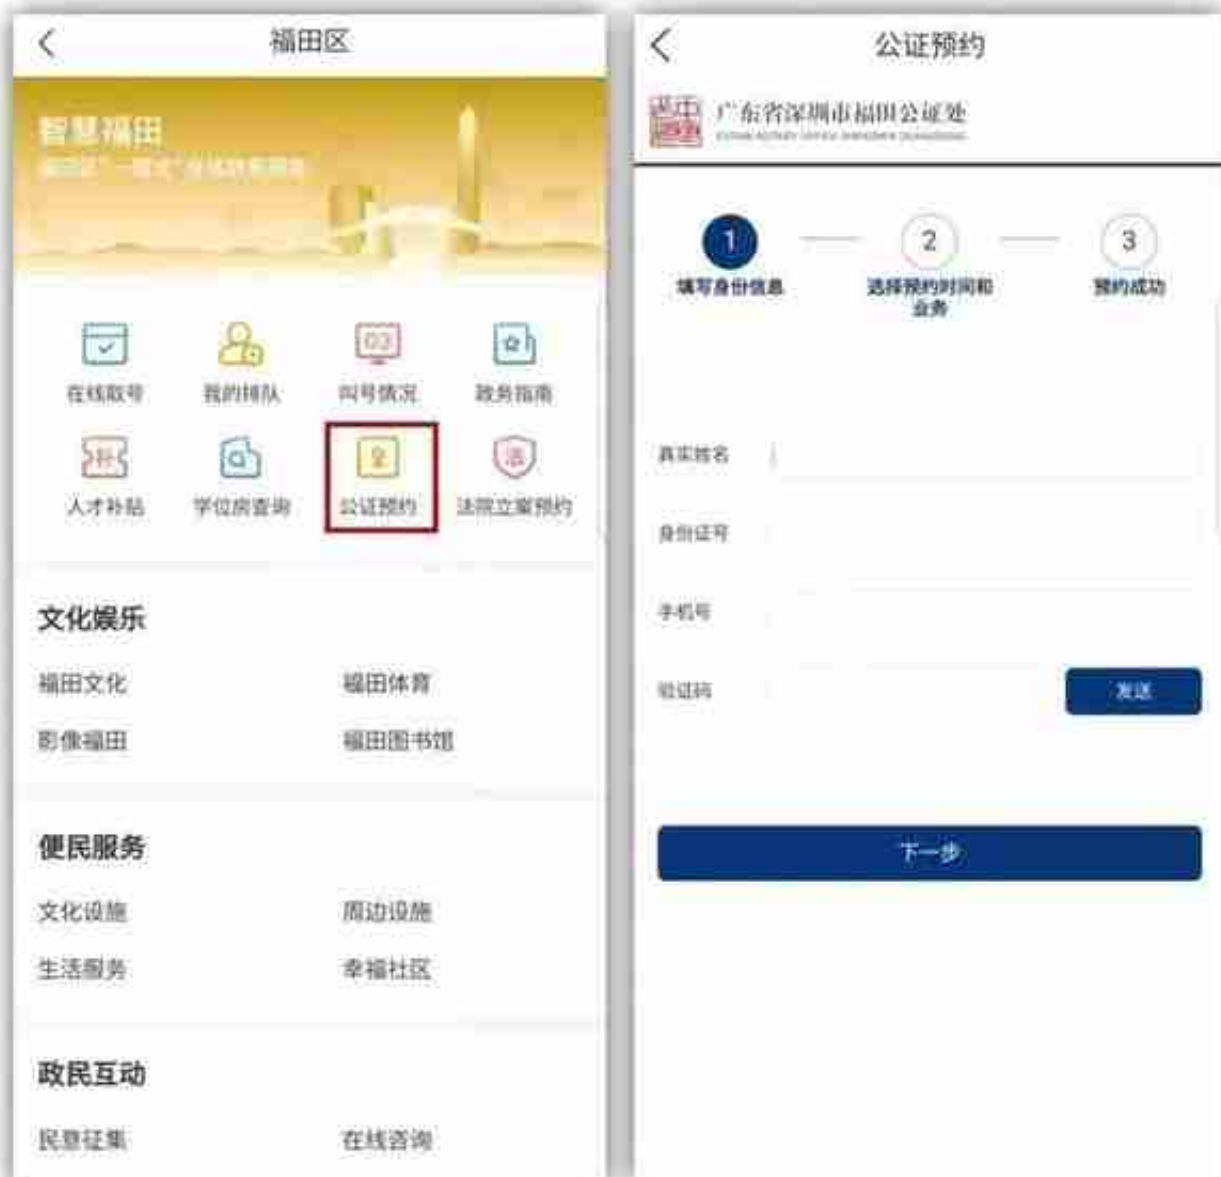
福田区

智慧福田

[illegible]

在线取号
我的排队
叫号情况
政务指南
人才补贴
学位房查询
公证预约
法院立案预约

文化娱乐

福田文化
福田体育
影像福田
福田图书馆

便民服务

文化设施
周边设施
生活服务
幸福社区

政民互动

民意征集
在线咨询

公证预约

广东省深圳市福田公证处
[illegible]

1
填写身份信息
2
选择预约时间和业务
3
预约成功

真实姓名
身份证号
手机号
验证码
发送

下一步